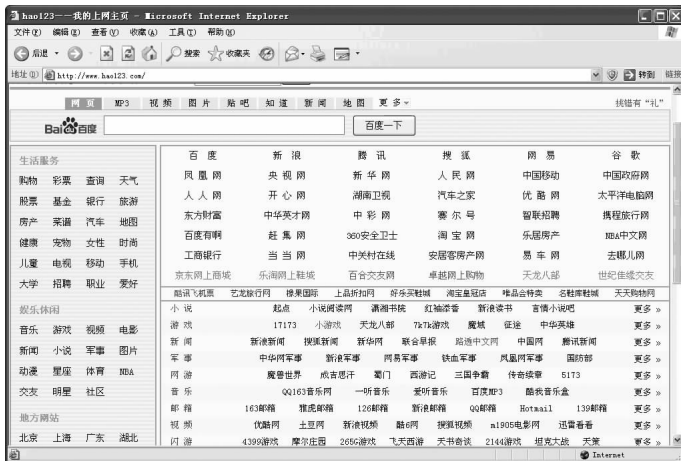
hao123——我的上网主页 - Microsoft Internet Explorer

文件(F) 编辑(E) 查看(V) 收藏(A) 工具(T) 帮助(H)

后退 搜索 收藏夹

地址(D) http://www.hao123.com/ 转到 链接

网页 MP3 视频 图片 贴吧 知道 新闻 地图 更多» 找错有"礼"

Bai百度 百度一下

生活服务
购物 彩票 查询 天气
股票 基金 银行 旅游
房产 菜谱 汽车 地图
健康 宠物 女性 时尚
儿童 电视 移动 手机
大学 招聘 职业 爱好

娱乐休闲
音乐 游戏 视频 电影
新闻 小说 军事 图片
动漫 星座 体育 NBA
交友 明星 社区

地方网站
北京 上海 广东 湖北

| 百度 | 新浪 | 腾讯 | 搜狐 | 网易 | 谷歌 |
|---|---|---|---|---|---|
| 凤凰网 | 央视网 | 新华网 | 人民网 | 中国移动 | 中国政府网 |
| 人人网 | 开心网 | 湖南卫视 | 汽车之家 | 优酷网 | 太平洋电脑网 |
| 东方财富 | 中华英才网 | 中彩网 | 赛尔号 | 智联招聘 | 携程旅行网 |
| 百度有啊 | 赶集网 | 360安全卫士 | 淘宝网 | 乐居房产 | NBA中文网 |
| 工商银行 | 当当网 | 中关村在线 | 安居客房产网 | 易车网 | 去哪儿网 |
| 京东网上商城 | 乐淘网上鞋城 | 百合交友网 | 卓越网上购物 | 天龙八部 | 世纪佳缘交友 |

酷讯飞机票 艺龙旅行网 搜果团 上品折扣网 好乐买鞋城 淘宝皇冠店 唯品会特卖 名鞋库鞋城 天天购物网

小说 起点 小说阅读网 潇湘书院 红袖添香 新浪读书 言情小说吧 更多»
游戏 17173 小游戏 天龙八部 7k7k游戏 魔域 征途 中华英雄 更多»
新闻 新浪新闻 搜狐新闻 新华网 联合早报 路透中文网 中国网 腾讯新闻 更多»
军事 中华网军事 新浪军事 网易军事 铁血军事 凤凰网军事 国防部 更多»
网游 魔兽世界 成吉思汗 蜀门 西游记 三国争霸 传奇续章 5173 更多»
音乐 QQ163音乐网 一听音乐 爱听音乐 百度MP3 酷我音乐盒 更多»
邮箱 163邮箱 雅虎邮箱 126邮箱 新浪邮箱 QQ邮箱 Hotmail 139邮箱 更多»
视频 优酷网 土豆网 新浪视频 酷6网 搜狐视频 m1905电影网 迅雷看看 更多»
闪游 4399游戏 摩尔庄园 265G游戏 飞天西游 天书奇谈 2144游戏 坦克大战 天策 更多»

Internet